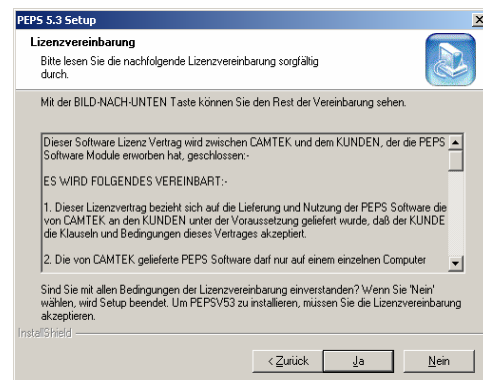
PEPS 5.3 Setup

Lizenzvereinbarung

Bitte lesen Sie die nachfolgende Lizenzvereinbarung sorgfältig durch.

Mit der BILD-NACH-UNTEN Taste können Sie den Rest der Vereinbarung sehen.

Dieser Software Lizenz Vertrag wird zwischen CAMTEK und dem KUNDEN, der die PEPS Software Module erworben hat, geschlossen:-

ES WIRD FOLGENDES VEREINBART:-

1. Dieser Lizenzvertrag bezieht sich auf die Lieferung und Nutzung der PEPS Software die von CAMTEK an den KUNDEN unter der Voraussetzung geliefert wurde, daß der KUNDE die Klauseln und Bedingungen dieses Vertrages akzeptiert.

2. Die von CAMTEK gelieferte PEPS Software darf nur auf einem einzelnen Computer

Sind Sie mit allen Bedingungen der Lizenzvereinbarung einverstanden? Wenn Sie 'Nein' wählen, wird Setup beendet. Um PEPSV53 zu installieren, müssen Sie die Lizenzvereinbarung akzeptieren.

InstallShield

< Zurück

Ja

Nein